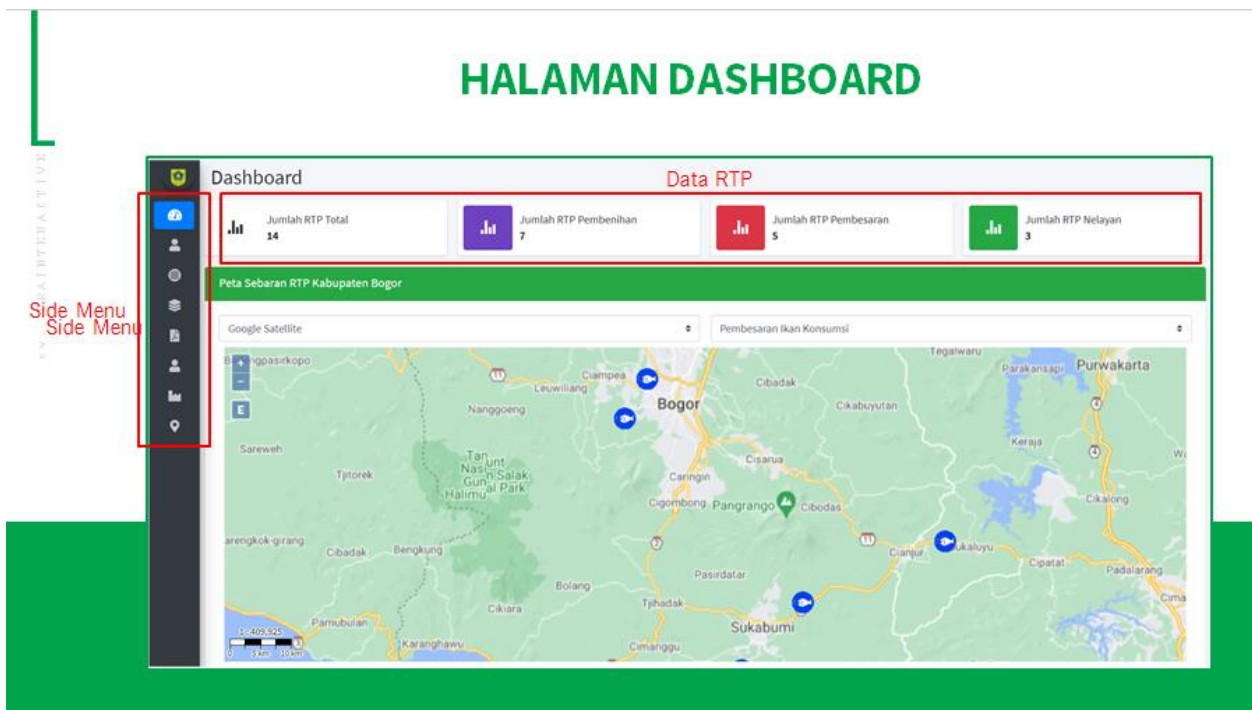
HALAMAN DASHBOARD

Dashboard

Data RTP

Jumlah RTP Total
14

Jumlah RTP Pembenihan
7

Jumlah RTP Pembesaran
5

Jumlah RTP Nelayan
3

Side Menu
Side Menu

Peta Sebaran RTP Kabupaten Bogor

Google Satellite

Pembesaran Ikan Konsumsi

+
−
E

gpasirkopo
Ciampea
Leuwiliang
Nanggoeng
Bogor
Cibadak
Cikabuyutan
Tegalwaru
Parakansapi
Purwakarta
Sareweh
Tjitorek
Taman Nasional Gunung Salak Halimun Park
Caringin
Cisarua
Keraja
Cigombong
Pangrango
Cibodas
Cikalong
arengkok-girang
Cibadak
Bengkung
Cianjur
Sukaluyu
Cipatat
Padalarang
Pasirdatar
Bolang
Cikiara
Tjihadak
Sukabumi
Pamubulan
Karanghawu
Cimanggu
Cima
1:409,925
5km
10km